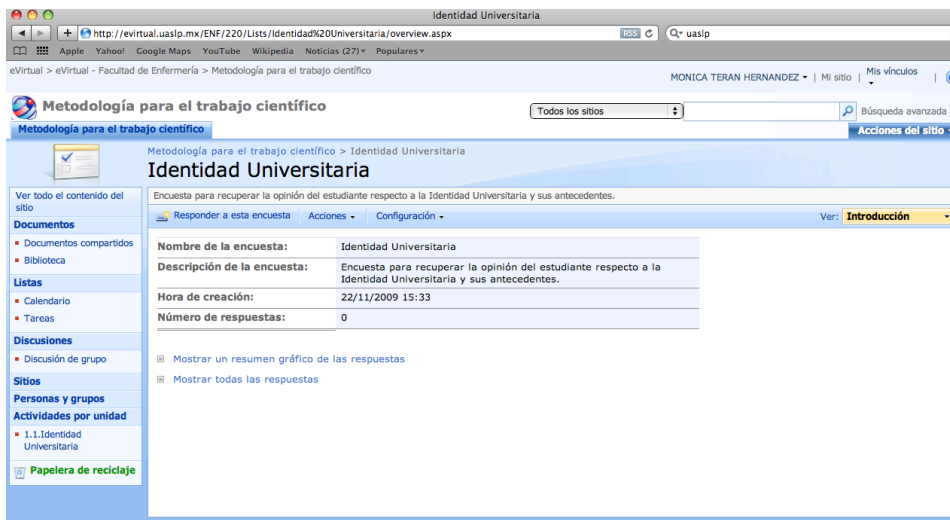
Identidad Universitaria

http://evirtual.uaslp.mx/ENF/220/Lists/Identidad%20Universitaria/overview.aspx

RSS

Q▾ uaslp

Apple Yahoo! Google Maps YouTube Wikipedia Noticias (27) ▾ Populares ▾

eVirtual > eVirtual - Facultad de Enfermería > Metodología para el trabajo científico

MONICA TERAN HERNANDEZ ▾ | Mi sitio | Mis vínculos ▾ |

Metodología para el trabajo científico

Todos los sitios

Búsqueda avanzada

Metodología para el trabajo científico

Acciones del sitio ▾

Metodología para el trabajo científico > Identidad Universitaria

Identidad Universitaria

Ver todo el contenido del sitio

Documentos

- Documentos compartidos
- Biblioteca

Listas

- Calendario
- Tareas

Discusiones

- Discusión de grupo

Sitios

Personas y grupos

Actividades por unidad

- 1.1.Identidad Universitaria

Papelera de reciclaje

Encuesta para recuperar la opinión del estudiante respecto a la Identidad Universitaria y sus antecedentes.

Responder a esta encuesta | Acciones ▾ | Configuración ▾

Ver: Introducción

| | |
|---|---|
| Nombre de la encuesta: | Identidad Universitaria |
| Descripción de la encuesta: | Encuesta para recuperar la opinión del estudiante respecto a la Identidad Universitaria y sus antecedentes. |
| Hora de creación: | 22/11/2009 15:33 |
| Número de respuestas: | 0 |

Mostrar un resumen gráfico de las respuestas

Mostrar todas las respuestas